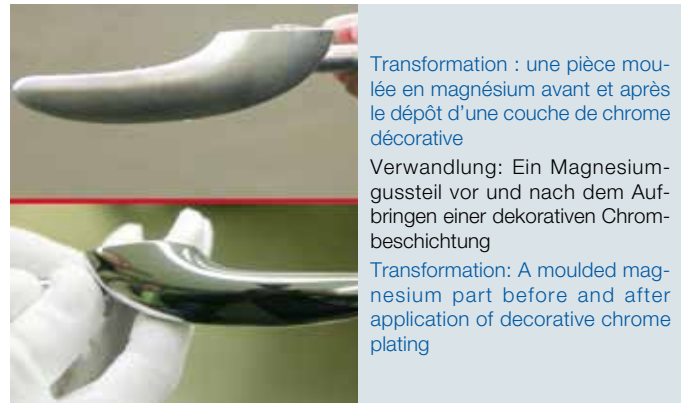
Transformation : une pièce moulée en magnésium avant et après le dépôt d'une couche de chrome décorative

Verwandlung: Ein Magnesiumgussteil vor und nach dem Aufbringen einer dekorativen Chrombeschichtung

Transformation: A moulded magnesium part before and after application of decorative chrome plating